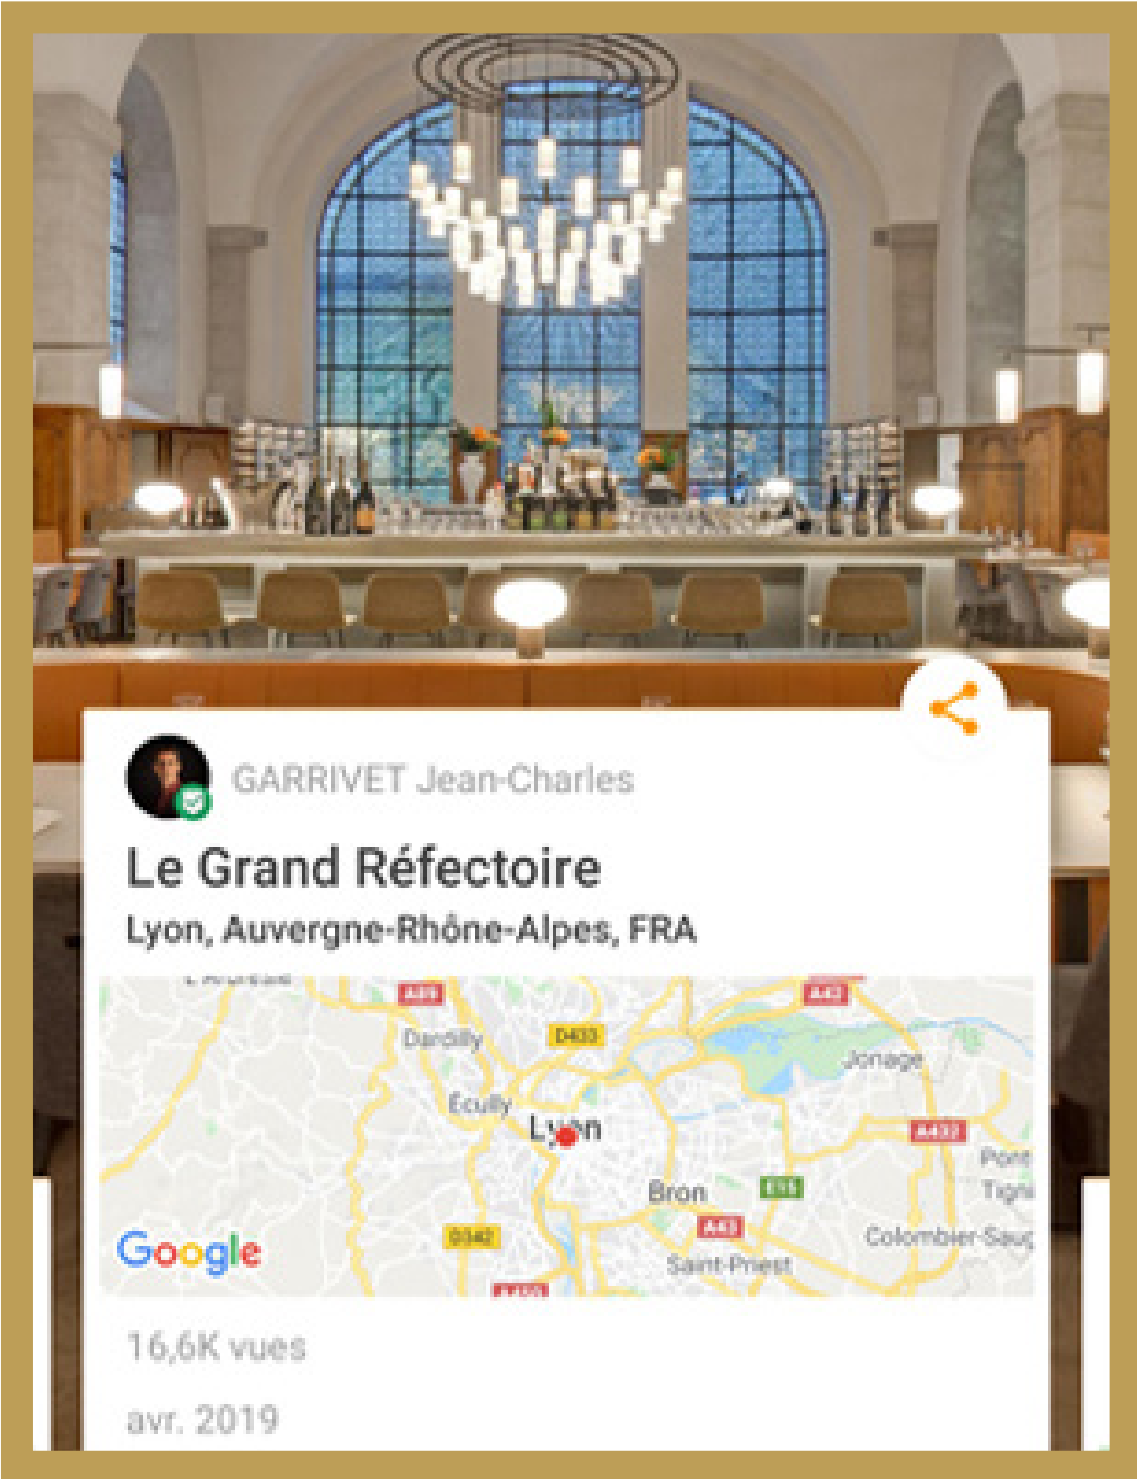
GARRIVET Jean-Charles

Le Grand Réfectoire

Lyon, Auvergne-Rhône-Alpes, FRA

A89
A42
Dardilly
D433
Jonage
Écully
Lyon
A432
Pont
Bron
E11
Tign
A43
Colombier-Saug
D342
Saint-Priest
Google

16,6K vues

avr. 2019